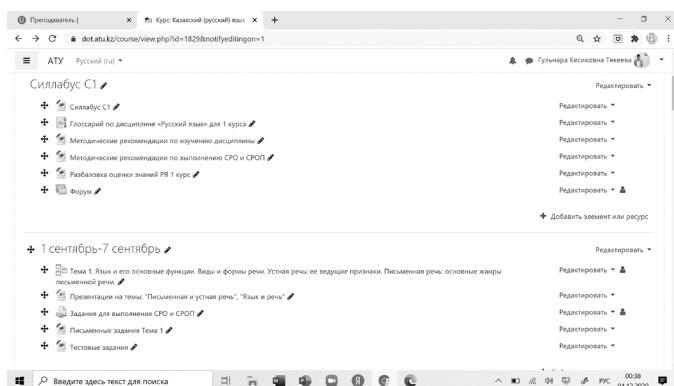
Преподаватель | × Курс: Казахский (русский) язык ×

dot.atu.kz/course/view.php?id=1829&notifyeditingon=1

АТУ Русский (ru)

Гульнара Кесиковна Текеева

Силлабус С1

Редактировать

Силлабус С1 Редактировать

Глоссарий по дисциплине «Русский язык» для 1 курса Редактировать

Методические рекомендации по изучению дисциплины Редактировать

Методические рекомендации по выполнению СРО и СРОП Редактировать

Разбаловка оценки знаний РЯ 1 курс Редактировать

Форум Редактировать

Добавить элемент или ресурс

1 сентябрь-7 сентябрь

Редактировать

Тема 1. Язык и его основные функции. Виды и формы речи. Устная речь: ее ведущие признаки. Письменная речь: основные жанры письменной речи. Редактировать

Презентации на темы: "Письменная и устная речь", "Язык и речь" Редактировать

Задания для выполнения СРО и СРОП Редактировать

Письменные задания Тема 1 Редактировать

Тестовые задания Редактировать

Введите здесь текст для поиска

РУС 00:38 04.12.2020